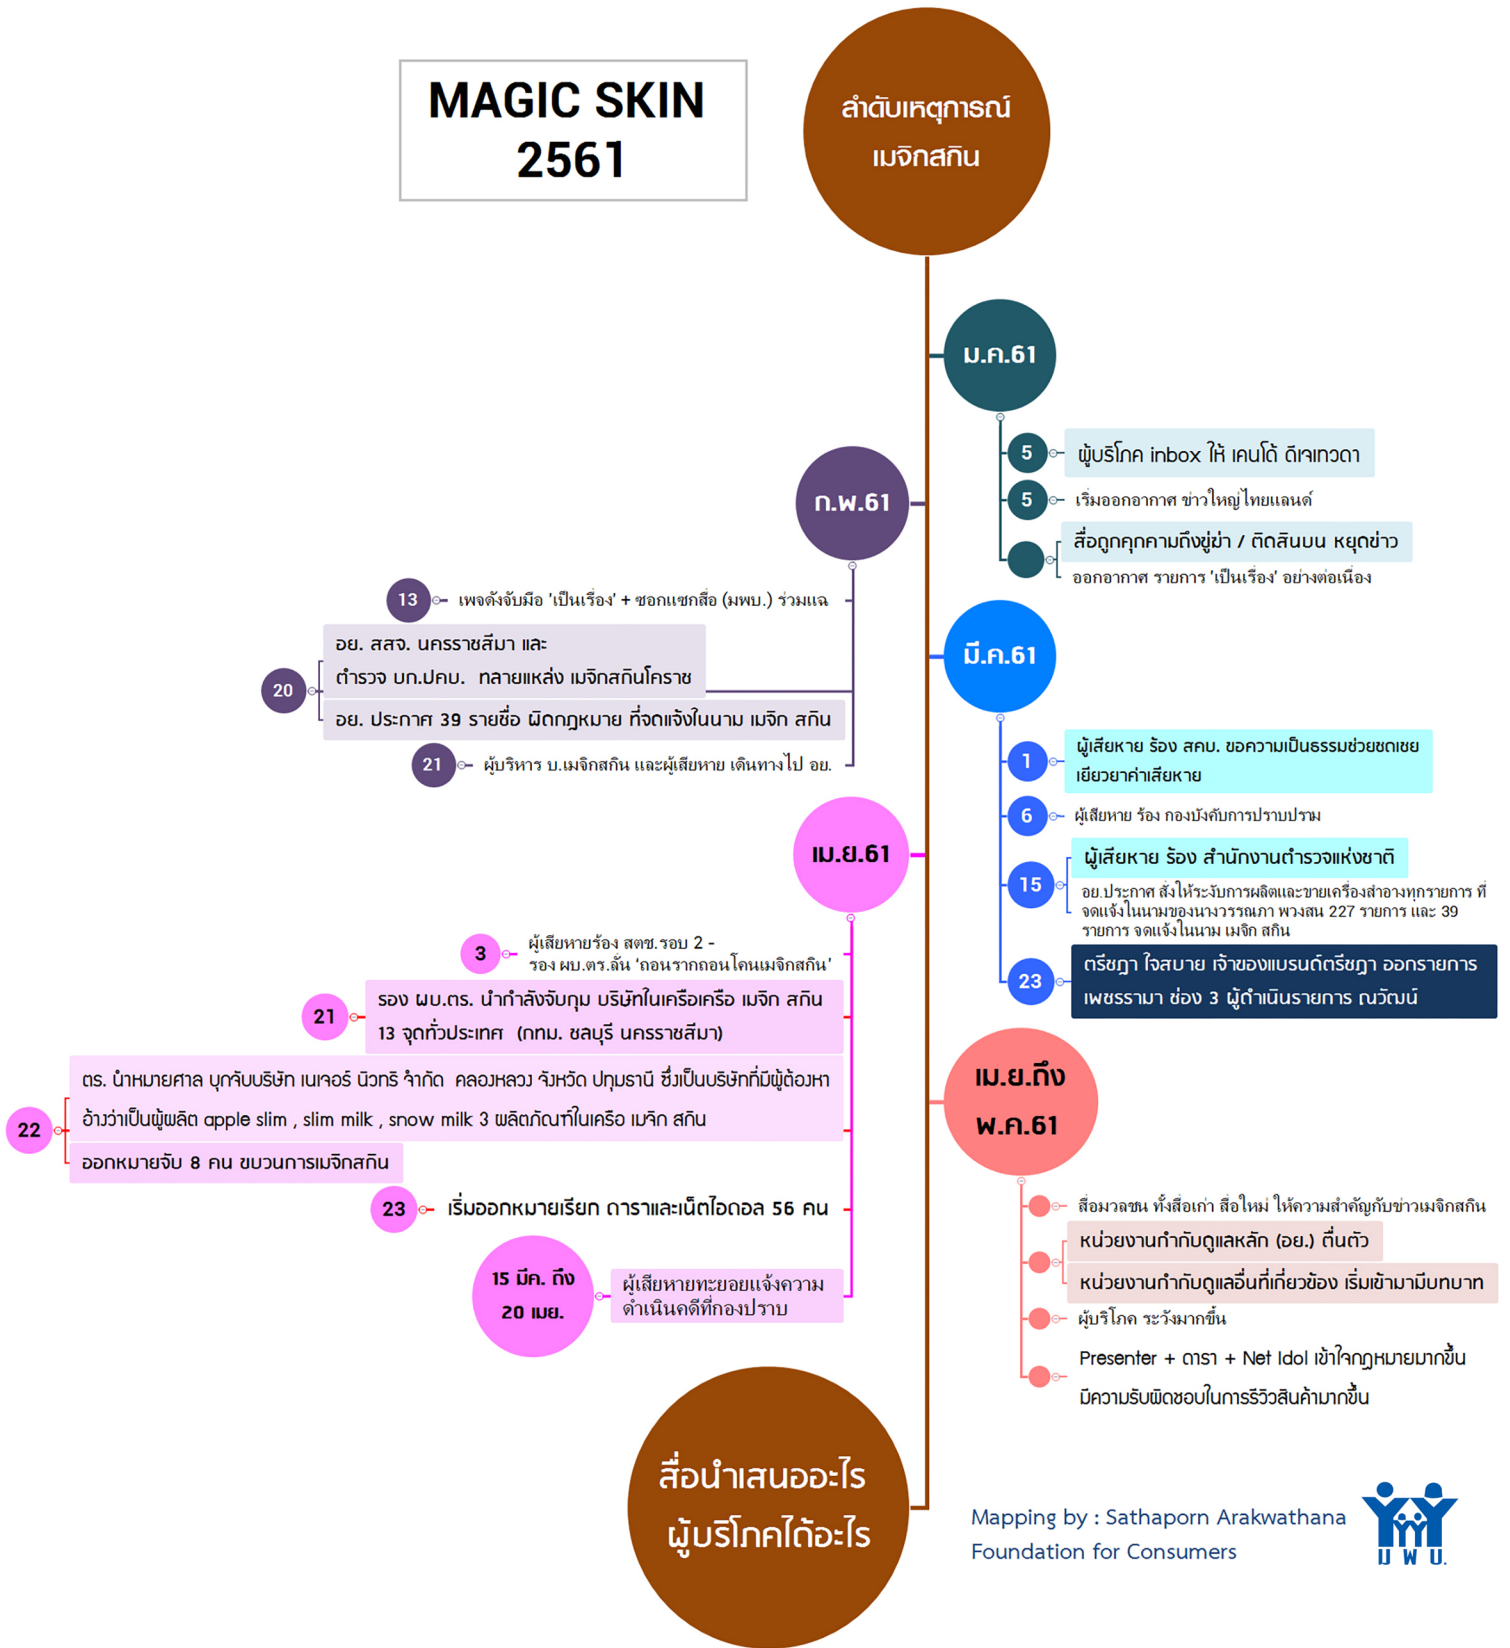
MAGIC SKIN 2561

ลำดับเหตุการณ์ เมจิกสกิน

ม.ค.61

5 ผู้บริโภค inbox ให้ เคนโด้ ดีเจเทวดา

5 เริ่มออกอากาศ ข่าวใหญ่ไทยแลนด์

สื่อถูกคุกคามถึงขู่ฆ่า / ติดสินบน หยุดข่าว

ออกอากาศ รายการ 'เป็นเรื่อง' อย่างต่อเนื่อง

ก.พ.61

13 เพจดังจับมือ 'เป็นเรื่อง' + ซอกแซกสื่อ (มพบ.) ร่วมแฉ

20 อย. สสจ. นครราชสีมา และ ตำรวจ บก.ปคบ. ทลายแหล่ง เมจิกสกินโคราช

อย. ประกาศ 39 รายชื่อ ผิดกฎหมาย ที่จดแจ้งในนาม เมจิก สกิน

21 ผู้บริหาร บ.เมจิกสกิน และผู้เสียหาย เดินทางไป อย.

มี.ค.61

1 ผู้เสียหาย ร้อง สคบ. ขอความเป็นธรรมช่วยชดเชย เยียวยาค่าเสียหาย

6 ผู้เสียหาย ร้อง กองบังคับการปราบปราม

15 ผู้เสียหาย ร้อง สำนักงานตำรวจแห่งชาติ

อย.ประกาศ สั่งให้ระงับการผลิตและขายเครื่องสำอางทุกรายการ ที่จดแจ้งในนามของนางวรรณภา พวงสน 227 รายการ และ 39 รายการ จดแจ้งในนาม เมจิก สกิน

23 ตรีชฎา ใจสบาย เจ้าของแบรนด์ตรีชฎา ออกรายการ เพชรรามา ช่อง 3 ผู้ดำเนินรายการ ณวัฒน์

เม.ย.61

3 ผู้เสียหายร้อง สตช.รอบ 2 - รอง ผบ.ตร.ลั่น 'ถอนรากถอนโคนเมจิกสกิน'

21 รอง ผบ.ตร. นำกำลังจับกุม บริษัทในเครือเครือ เมจิก สกิน 13 จุดทั่วประเทศ (กทม. ชลบุรี นครราชสีมา)

22 ตร. นำหมายศาล บุกจับบริษัท เนเจอร์ นิวทริ จำกัด คลองหลวง จังหวัด ปทุมธานี ซึ่งเป็นบริษัทที่มีผู้ต้องหาอ้างว่าเป็นผู้ผลิต apple slim , slim milk , snow milk 3 ผลิตภัณฑ์ในเครือ เมจิก สกิน

ออกหมายจับ 8 คน ขบวนการเมจิกสกิน

23 เริ่มออกหมายเรียก ดาราและเน็ตไอดอล 56 คน

15 มีค. ถึง 20 เมย. ผู้เสียหายทะยอยแจ้งความ ดำเนินคดีที่กองปราบ

เม.ย.ถึง พ.ค.61

สื่อมวลชน ทั้งสื่อเก่า สื่อใหม่ ให้ความสำคัญกับข่าวเมจิกสกิน

หน่วยงานกำกับดูแลหลัก (อย.) ตื่นตัว

หน่วยงานกำกับดูแลอื่นที่เกี่ยวข้อง เริ่มเข้ามามีบทบาท

ผู้บริโภค ระวังมากขึ้น

Presenter + ดารา + Net Idol เข้าใจกฎหมายมากขึ้น มีความรับผิดชอบในการรีวิวสินค้ามากขึ้น

สื่อนำเสนออะไร ผู้บริโภคได้อะไร

Mapping by : Sathaporn Arakwathana
Foundation for Consumers

มพบ.